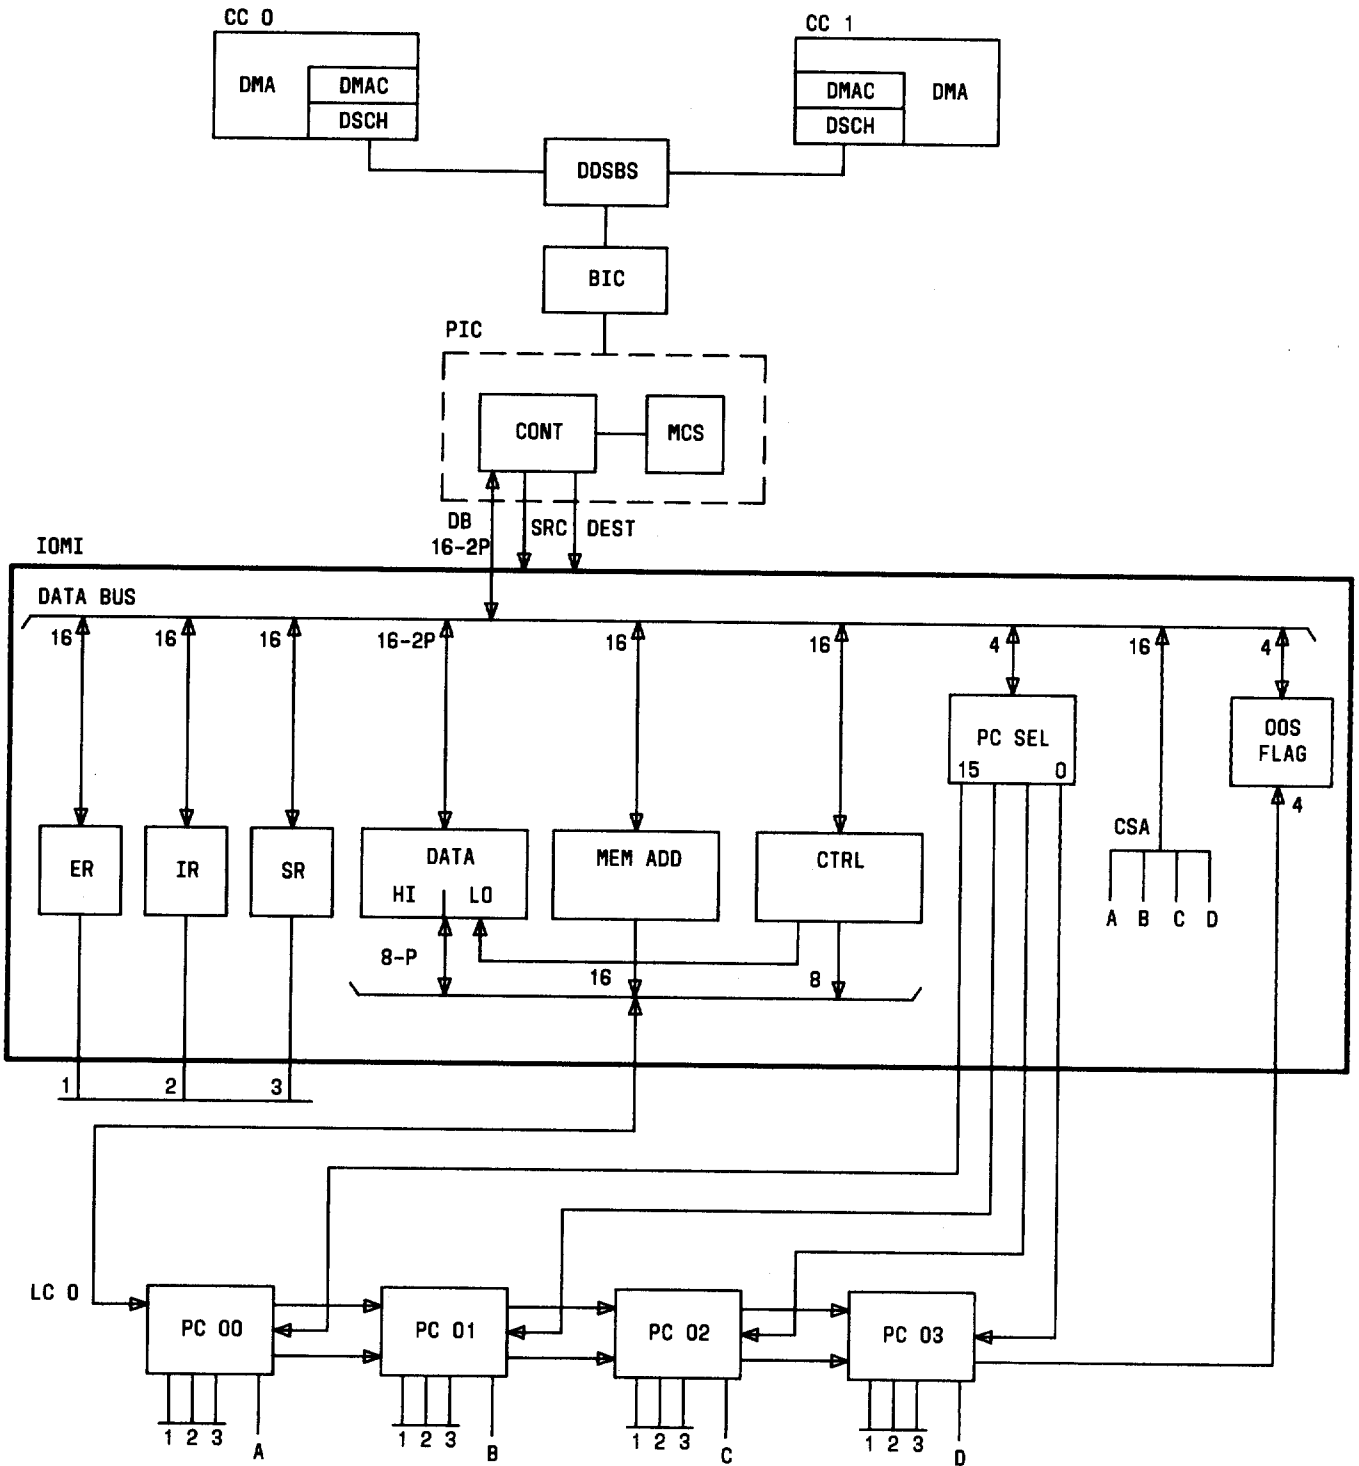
CC 0

DMA

DMAC

DSCH

CC 1

DMAC

DMA

DSCH

DDSBS

BIC

PIC

CONT

MCS

DB
16-2P

SRC

DEST

IOMI

DATA BUS

16

16

16

16-2P

16

16

4

16

4

PC SEL
15 0

OOS
FLAG

4

ER

IR

SR

DATA
HI LO

MEM ADD

CTRL

CSA

A B C D

8-P

16

8

1

2

3

LC 0

PC 00

PC 01

PC 02

PC 03

1 2 3

A

1 2 3

B

1 2 3

C

1 2 3

D